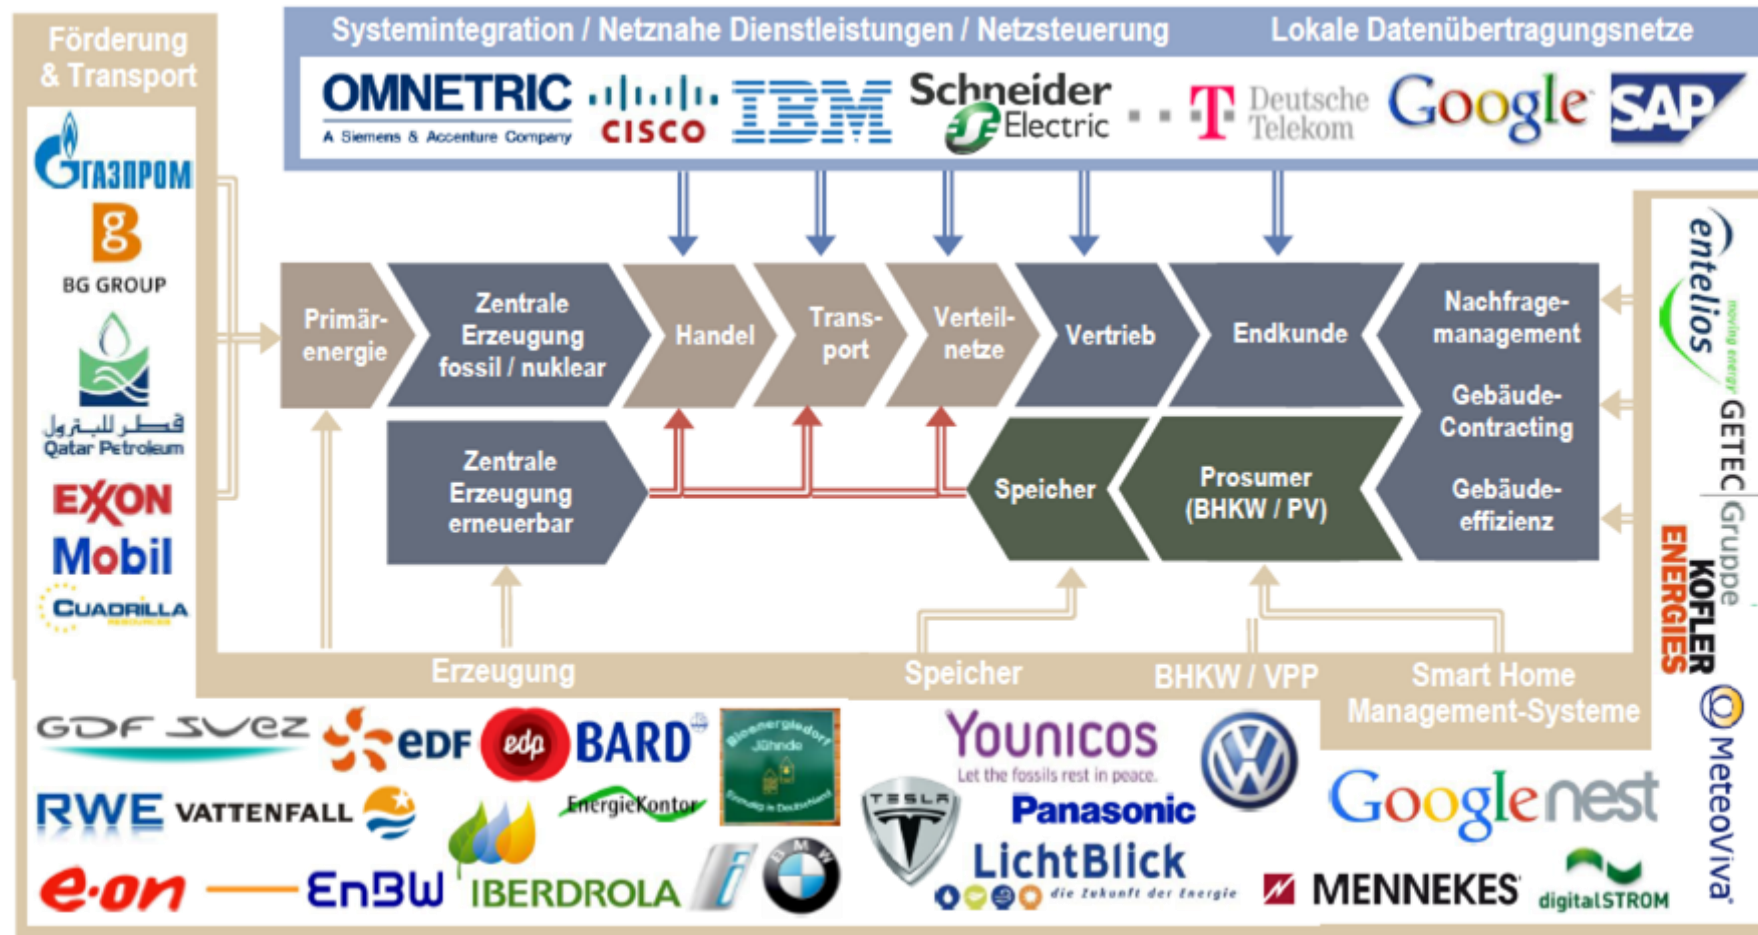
Förderung & Transport

Systemintegration / Netznahe Dienstleistungen / Netzsteuerung

Lokale Datenübertragungsnetze

OMNETRIC A Siemens & Accenture Company

CISCO

IBM

Schneider Electric

T Deutsche Telekom

Google

SAP

ГАЗПРОМ

BG GROUP

قطر للبترول Qatar Petroleum

EXXON Mobil

CUADRILLA

Primärenergie

Zentrale Erzeugung fossil / nuklear

Handel

Transport

Verteilnetze

Vertrieb

Endkunde

Nachfragemanagement

Gebäude-Contracting

Gebäudeeffizienz

Zentrale Erzeugung erneuerbar

Speicher

Prosumer (BHKW / PV)

entelios moving energy

GETEC Gruppe

KOFLER ENERGIES

MeteoViva

Erzeugung

Speicher

BHKW / VPP

Smart Home Management-Systeme

GDF SUEZ

EDF

edp

BARD

Bioenergiedorf Jühnde

Younicos Let the fossils rest in peace.

RWE

VATTENFALL

EnergieKontor

TESLA

Panasonic

e·on

EnBW

IBERDROLA

BMW

LichtBlick die Zukunft der Energie

Google nest

MENNEKES

digitalSTROM